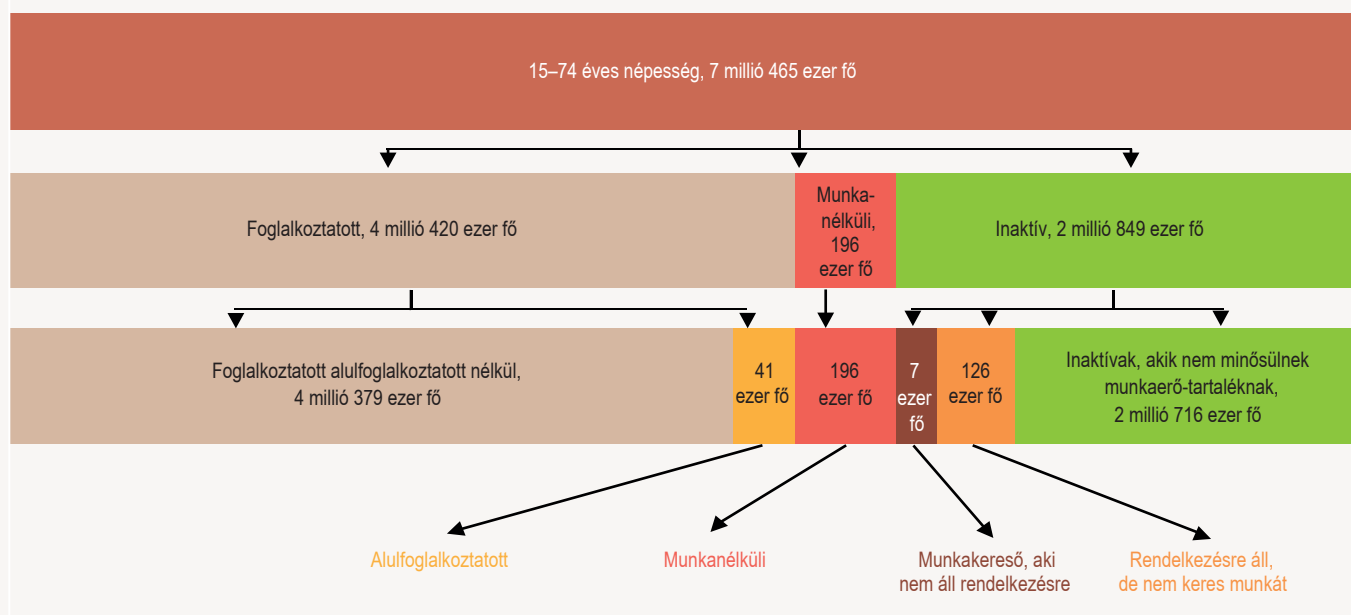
15–74 éves népesség, 7 millió 465 ezer fő

Foglalkoztatott, 4 millió 420 ezer fő

Munkanélküli, 196 ezer fő

Inaktív, 2 millió 849 ezer fő

Foglalkoztatott alulfoglalkoztatott nélkül, 4 millió 379 ezer fő

41 ezer fő

196 ezer fő

7 ezer fő

126 ezer fő

Inaktívak, akik nem minősülnek munkaerő-tartaléknak, 2 millió 716 ezer fő

Alulfoglalkoztatott

Munkanélküli

Munkakereső, aki nem áll rendelkezésre

Rendelkezésre áll, de nem keres munkát